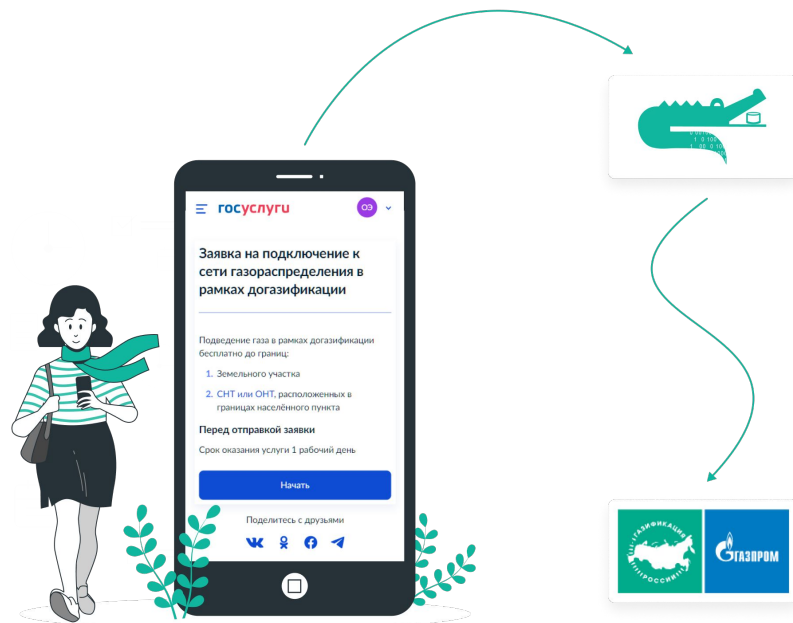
госуслуги

ОЭ

Заявка на подключение к сети газораспределения в рамках догазификации

Подведение газа в рамках догазификации бесплатно до границ:

1. Земельного участка
2. СНТ или ОНТ, расположенных в границах населённого пункта

Перед отправкой заявки

Срок оказания услуги 1 рабочий день

Начать

Поделитесь с друзьями

ГАЗИФИКАЦИЯ РОССИИ

ГАЗПРОМ